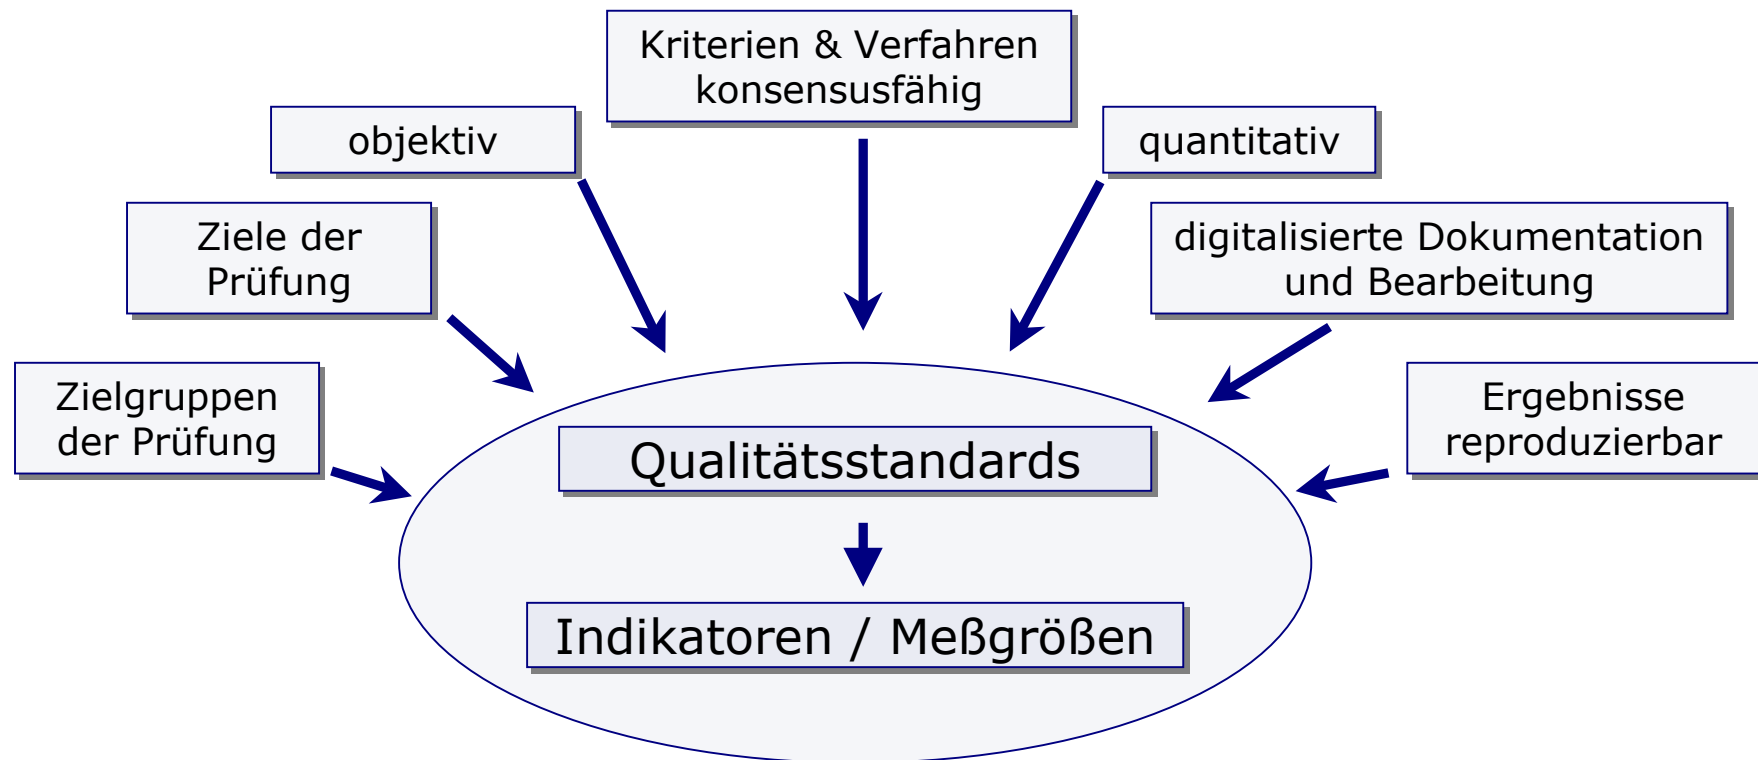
Kriterien & Verfahren konsensusfähig

objektiv

quantitativ

Ziele der Prüfung

digitalisierte Dokumentation und Bearbeitung

Zielgruppen der Prüfung

Ergebnisse reproduzierbar

Qualitätsstandards

Indikatoren / Meßgrößen